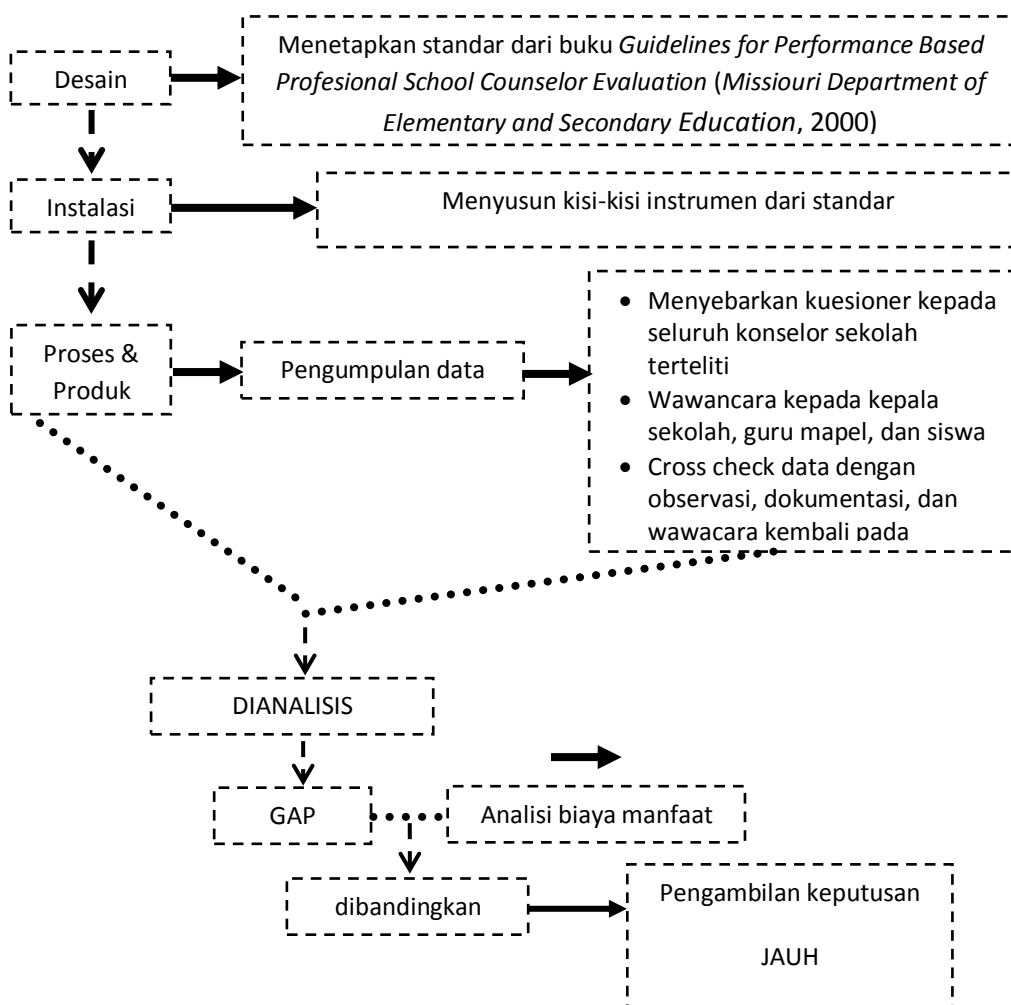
Desain

Menetapkan standar dari buku *Guidelines for Performance Based Profesional School Counselor Evaluation* (*Missiouri Department of Elementary and Secondary Education*, 2000)

Instalasi

Menyusun kisi-kisi instrumen dari standar

Proses & Produk

Pengumpulan data

- Menyebarkan kuesioner kepada seluruh konselor sekolah terteliti
- Wawancara kepada kepala sekolah, guru mapel, dan siswa
- Cross check data dengan observasi, dokumentasi, dan wawacara kembali pada

DIANALISIS

GAP

Analisi biaya manfaat

dibandingkan

Pengambilan keputusan

JAUH